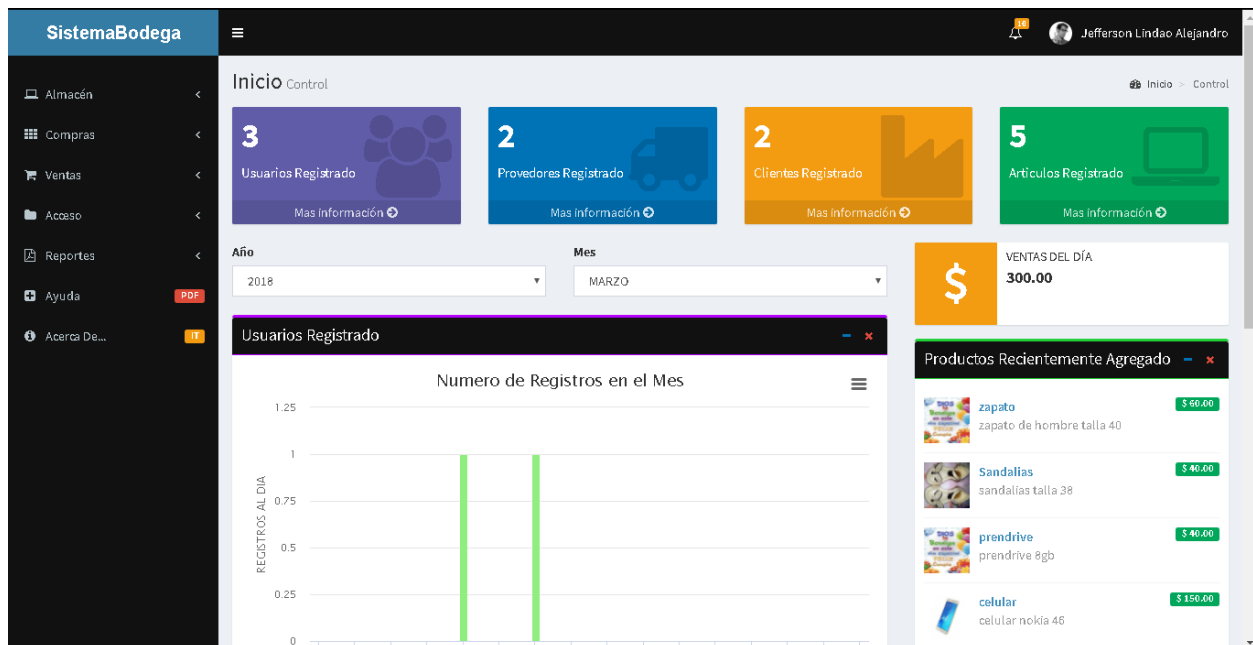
SistemaBodega

Almacén
Compras
Ventas
Acceso
Reportes
Ayuda PDF
Acerca De... IT

16
Jefferson Lindao Alejandro

Inicio Control
Inicio > Control

3
Usuarios Registrado
Mas información

2
Provedores Registrado
Mas información

2
Clientes Registrado
Mas información

5
Articulos Registrado
Mas información

Año
2018

Mes
MARZO

$
VENTAS DEL DÍA
300.00

Usuarios Registrado

Numero de Registros en el Mes

REGISTROS AL DIA
1.25
1
0.75
0.5
0.25
0

Productos Recientemente Agregado

zapato
zapato de hombre talla 40
$ 60.00

Sandalias
sandalias talla 38
$ 40.00

prendrive
prendrive 8gb
$ 40.00

celular
celular nokia 46
$ 150.00